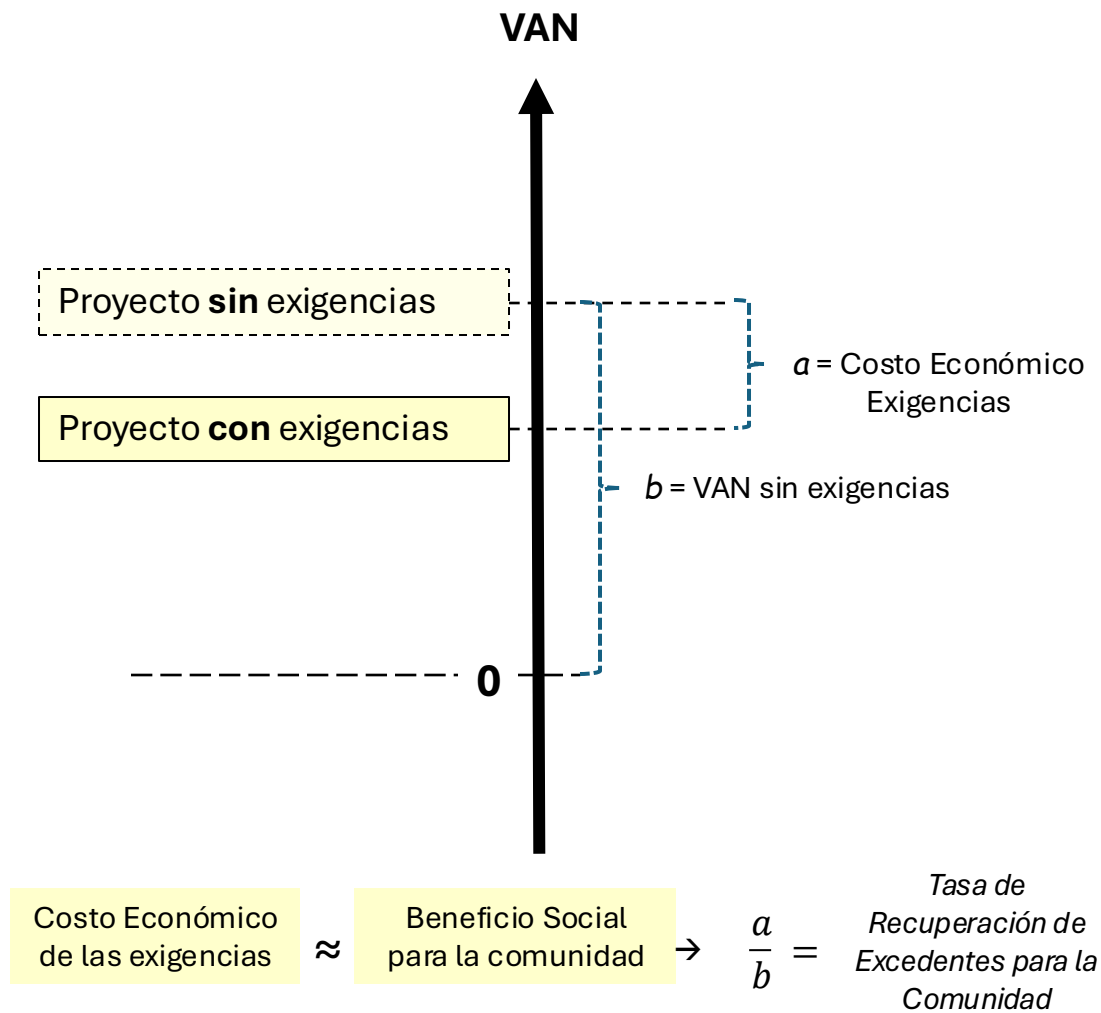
VAN

Proyecto **sin** exigencias

Proyecto **con** exigencias

$a$ = Costo Económico Exigencias

$b$ = VAN sin exigencias

0

Costo Económico de las exigencias ≈ Beneficio Social para la comunidad → $\frac{a}{b} =$ *Tasa de Recuperación de Excedentes para la Comunidad*